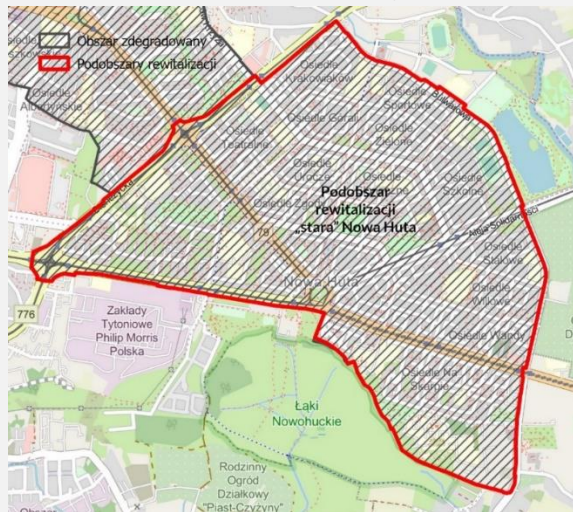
Obszar zdegradowany
Podobszary rewitalizacji

Osiedle Szklane Domy
Osiedle Albertyńskie
Osiedle Krakowiaków
Osiedle Górali
Osiedle Sportowe
Osiedle Teatralne
Osiedle Zielone
Osiedle Uroczne
Osiedle Szkolne
Osiedle Zgody
Podobszar rewitalizacji „stara" Nowa Huta
Aleja Solidarności
Osiedle Sklów
Osiedle Willowe
Osiedle Wandy
Osiedle Na Skarpie
Nowa Huta
79
776
Zakłady Tytoniowe Philip Morris Polska
Łąki Nowohuckie
Rodzinny Ogród Działkowy "Piast-Czyżyny"